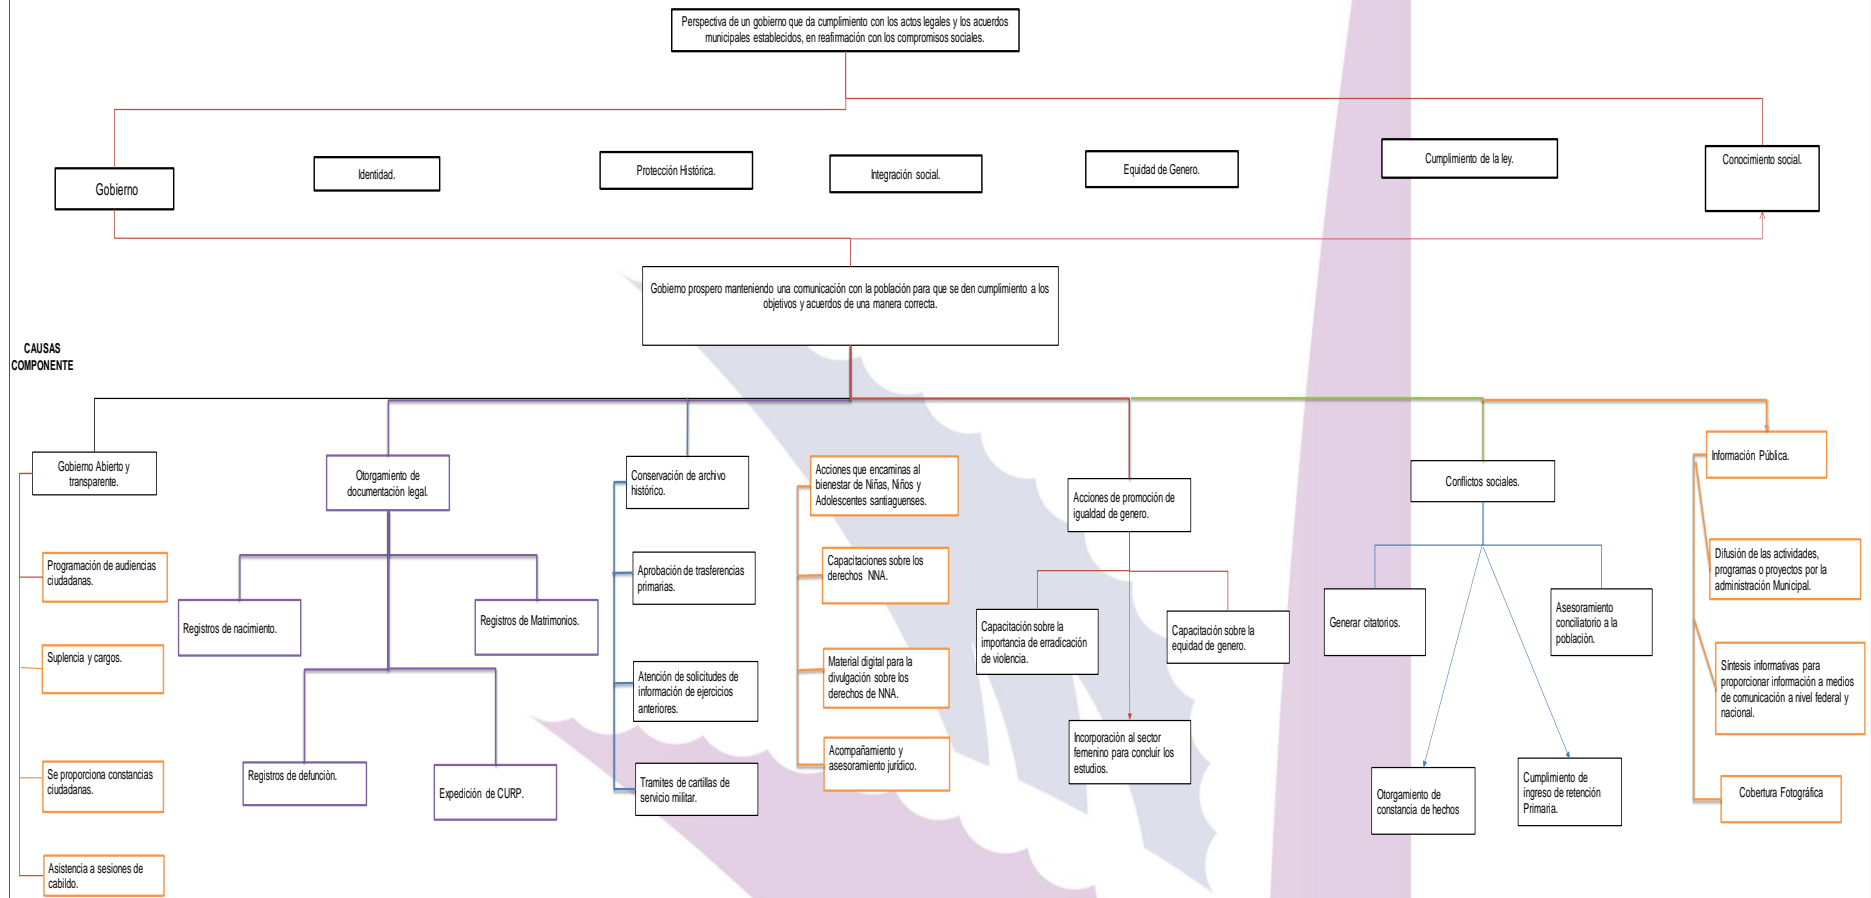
Perspectiva de un gobierno que da cumplimiento con los actos legales y los acuerdos municipales establecidos, en reafirmación con los compromisos sociales.

Gobierno

Identidad.

Protección Histórica.

Integración social.

Equidad de Genero.

Cumplimiento de la ley.

Conocimiento social.

Gobierno prospero manteniendo una comunicación con la población para que se den cumplimiento a los objetivos y acuerdos de una manera correcta.

CAUSAS
COMPONENTE

Gobierno Abierto y transparente.

Programación de audiencias ciudadanas.

Suplencia y cargos.

Se proporciona constancias ciudadanas.

Asistencia a sesiones de cabildo.

Otorgamiento de documentación legal.

Registros de nacimiento.

Registros de Matrimonios.

Registros de defunción.

Expedición de CURP.

Conservación de archivo histórico.

Aprobación de trasferencias primarias.

Atención de solicitudes de información de ejercicios anteriores.

Tramites de cartillas de servicio militar.

Acciones que encaminas al bienestar de Niñas, Niños y Adolescentes santiaguenses.

Capacitaciones sobre los derechos NNA.

Material digital para la divulgación sobre los derechos de NNA.

Acompañamiento y asesoramiento jurídico.

Acciones de promoción de igualdad de genero.

Capacitación sobre la importancia de erradicación de violencia.

Capacitación sobre la equidad de genero.

Incorporación al sector femenino para concluir los estudios.

Conflictos sociales.

Generar citatorios.

Asesoramiento conciliatorio a la población.

Otorgamiento de constancia de hechos

Cumplimiento de ingreso de retención Primaria.

Información Pública.

Difusión de las actividades, programas o proyectos por la administración Municipal.

Sintesis informativas para proporcionar información a medios de comunicación a nivel federal y nacional.

Cobertura Fotográfica